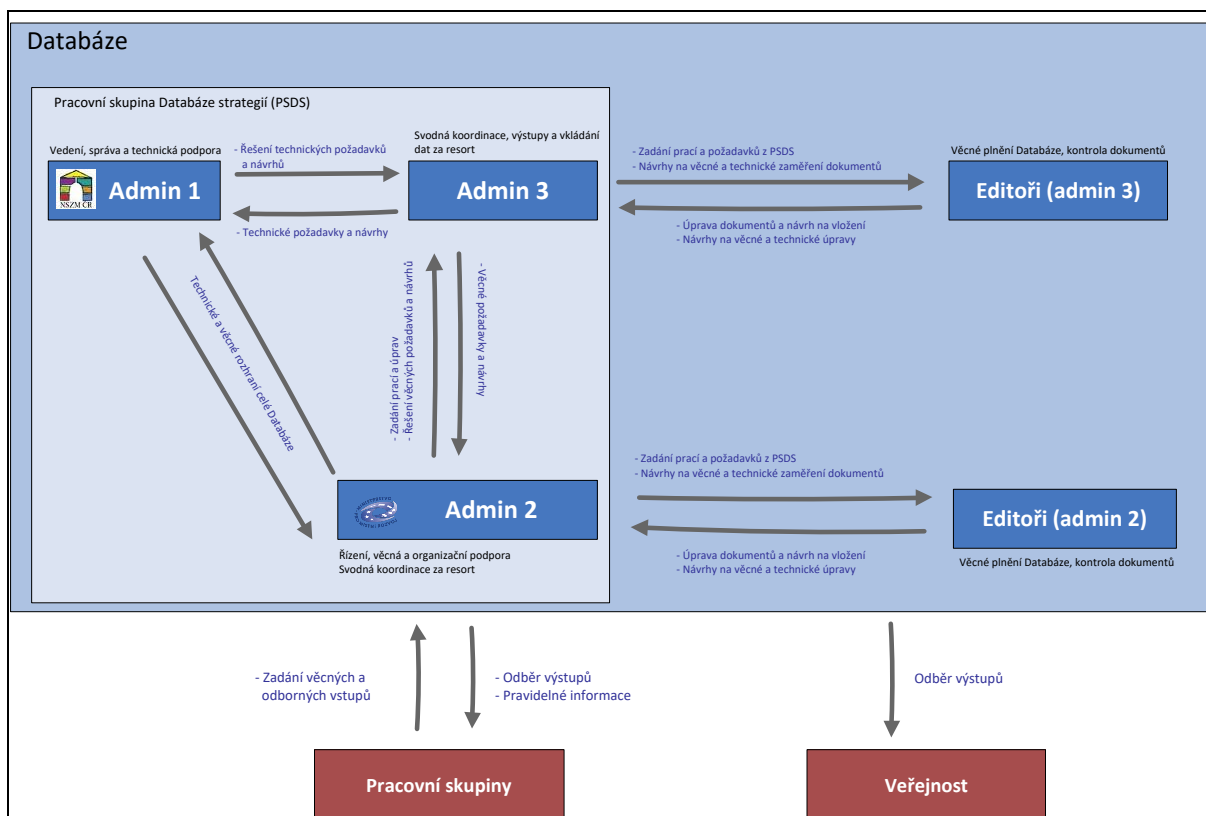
Databáze

Pracovní skupina Databáze strategií (PSDS)

Vedení, správa a technická podpora

NSZM ČR

Admin 1

- Řešení technických požadavků a návrhů

- Technické požadavky a návrhy

Svodná koordinace, výstupy a vkládání dat za resort

Admin 3

- Zadání prací a požadavků z PSDS
- Návrhy na věcné a technické zaměření dokumentů

- Úprava dokumentů a návrh na vložení
- Návrhy na věcné a technické úpravy

Věcné plnění Databáze, kontrola dokumentů

Editoři (admin 3)

Technické a věcné rozhraní celé Databáze

- Zadání prací a úprav
- Řešení věcných požadavků a návrhů

- Věcné požadavky a návrhy

Admin 2

Řízení, věcná a organizační podpora
Svodná koordinace za resort

- Zadání prací a požadavků z PSDS
- Návrhy na věcné a technické zaměření dokumentů

- Úprava dokumentů a návrh na vložení
- Návrhy na věcné a technické úpravy

Editoři (admin 2)

Věcné plnění Databáze, kontrola dokumentů

- Zadání věcných a odborných vstupů

- Odběr výstupů
- Pravidelné informace

Odběr výstupů

Pracovní skupiny

Veřejnost